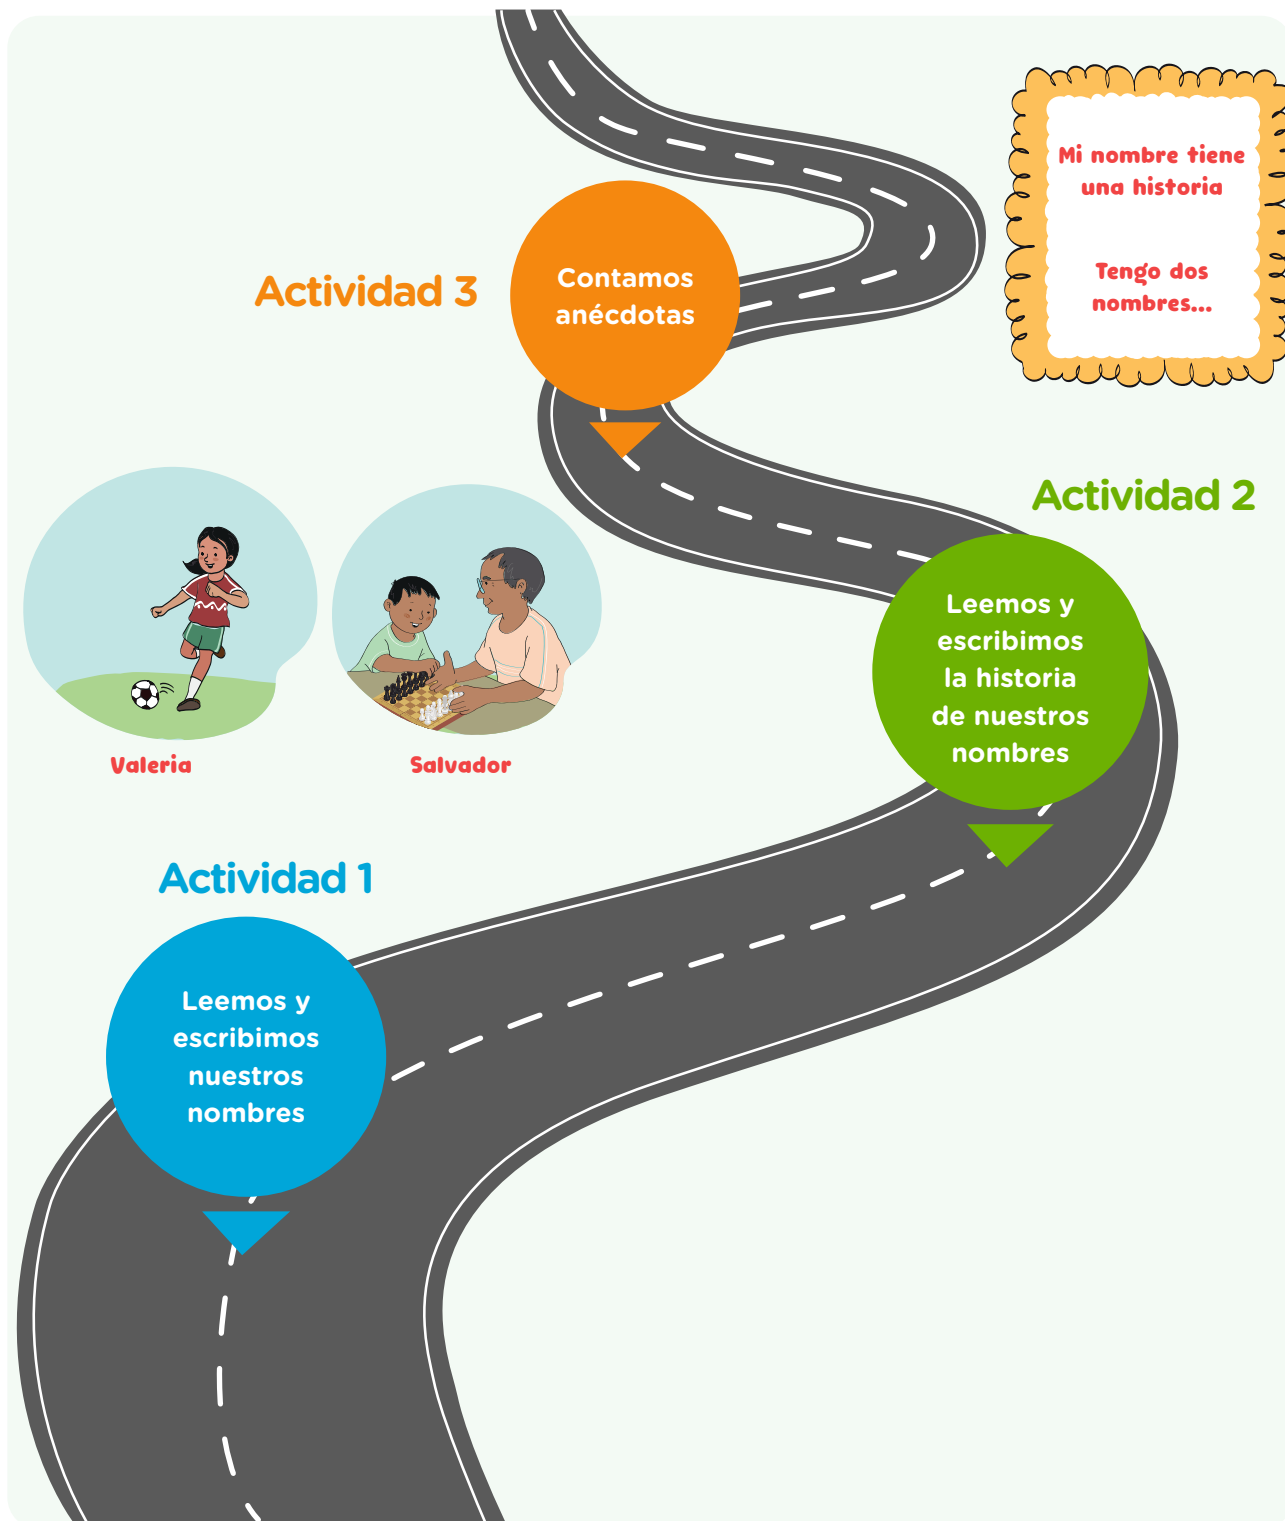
Mi nombre tiene una historia

Tengo dos nombres...

Actividad 3

Contamos anécdotas

Actividad 2

Leemos y escribimos la historia de nuestros nombres

Valeria

Salvador

Actividad 1

Leemos y escribimos nuestros nombres